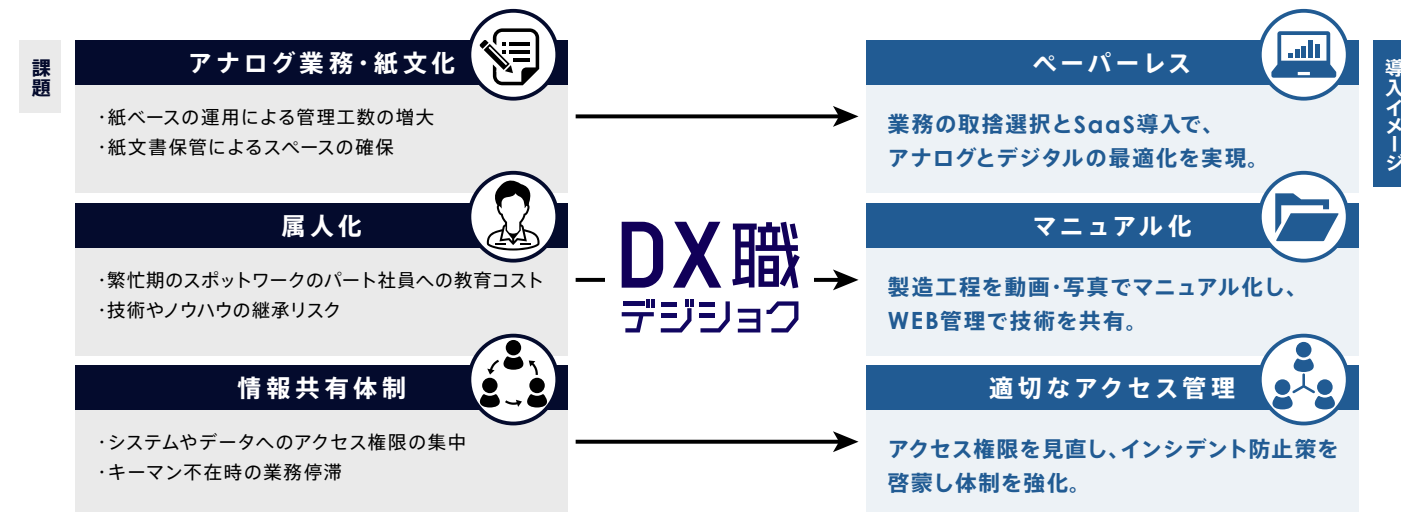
課題

アナログ業務・紙文化

・紙ベースの運用による管理工数の増大
・紙文書保管によるスペースの確保

属人化

・繁忙期のスポットワークのパート社員への教育コスト
・技術やノウハウの継承リスク

情報共有体制

・システムやデータへのアクセス権限の集中
・キーマン不在時の業務停滞

DX職
デジショク

導入イメージ

ペーパーレス

業務の取捨選択とSaaS導入で、アナログとデジタルの最適化を実現。

マニュアル化

製造工程を動画・写真でマニュアル化し、WEB管理で技術を共有。

適切なアクセス管理

アクセス権限を見直し、インシデント防止策を啓蒙し体制を強化。